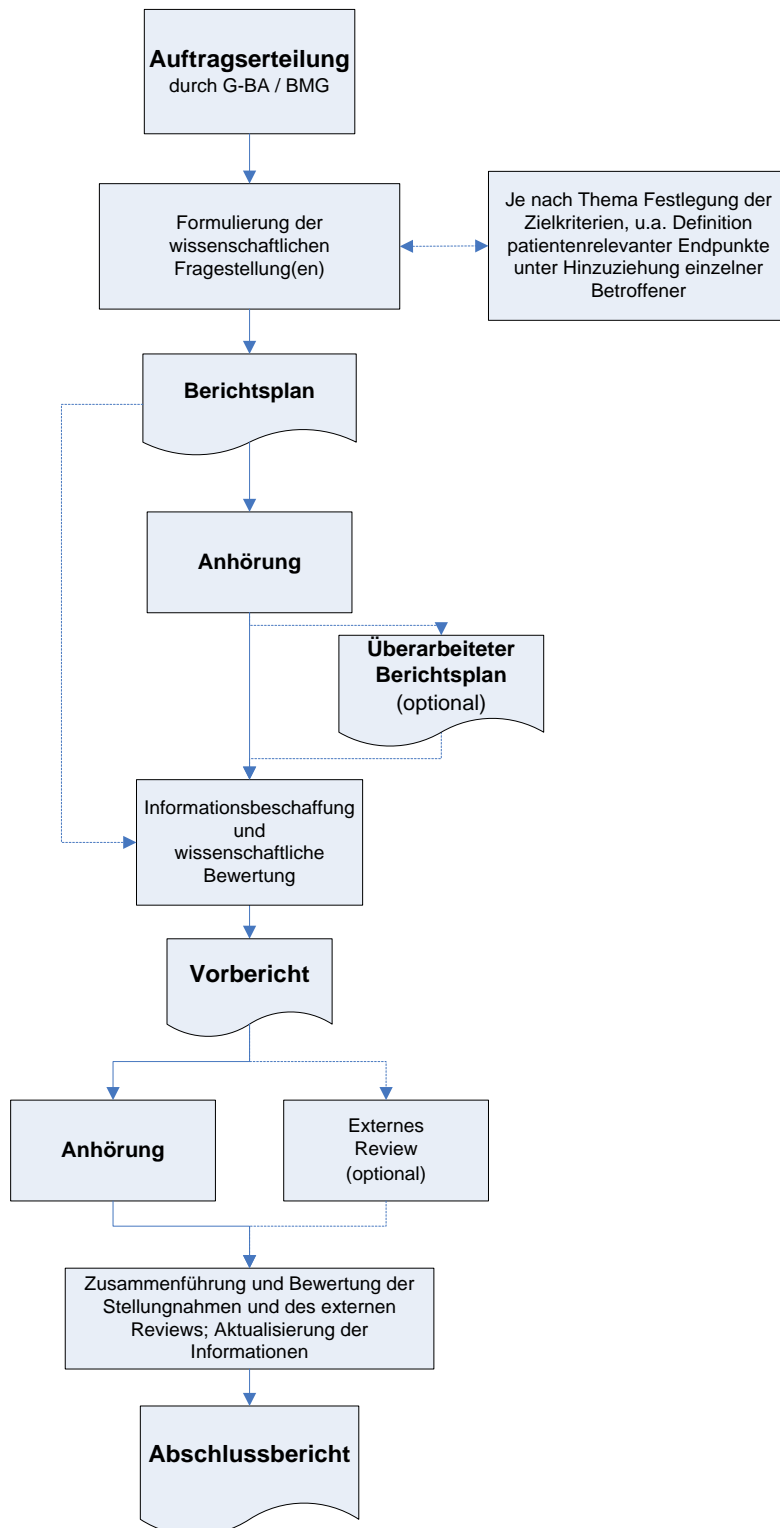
Auftragserteilung
durch G-BA / BMG

Formulierung der wissenschaftlichen Fragestellung(en)

Je nach Thema Festlegung der Zielkriterien, u.a. Definition patientenrelevanter Endpunkte unter Hinzuziehung einzelner Betroffener

Berichtsplan

Anhörung

Überarbeiteter Berichtsplan
(optional)

Informationsbeschaffung und wissenschaftliche Bewertung

Vorbericht

Anhörung

Externes Review
(optional)

Zusammenführung und Bewertung der Stellungnahmen und des externen Reviews; Aktualisierung der Informationen

Abschlussbericht